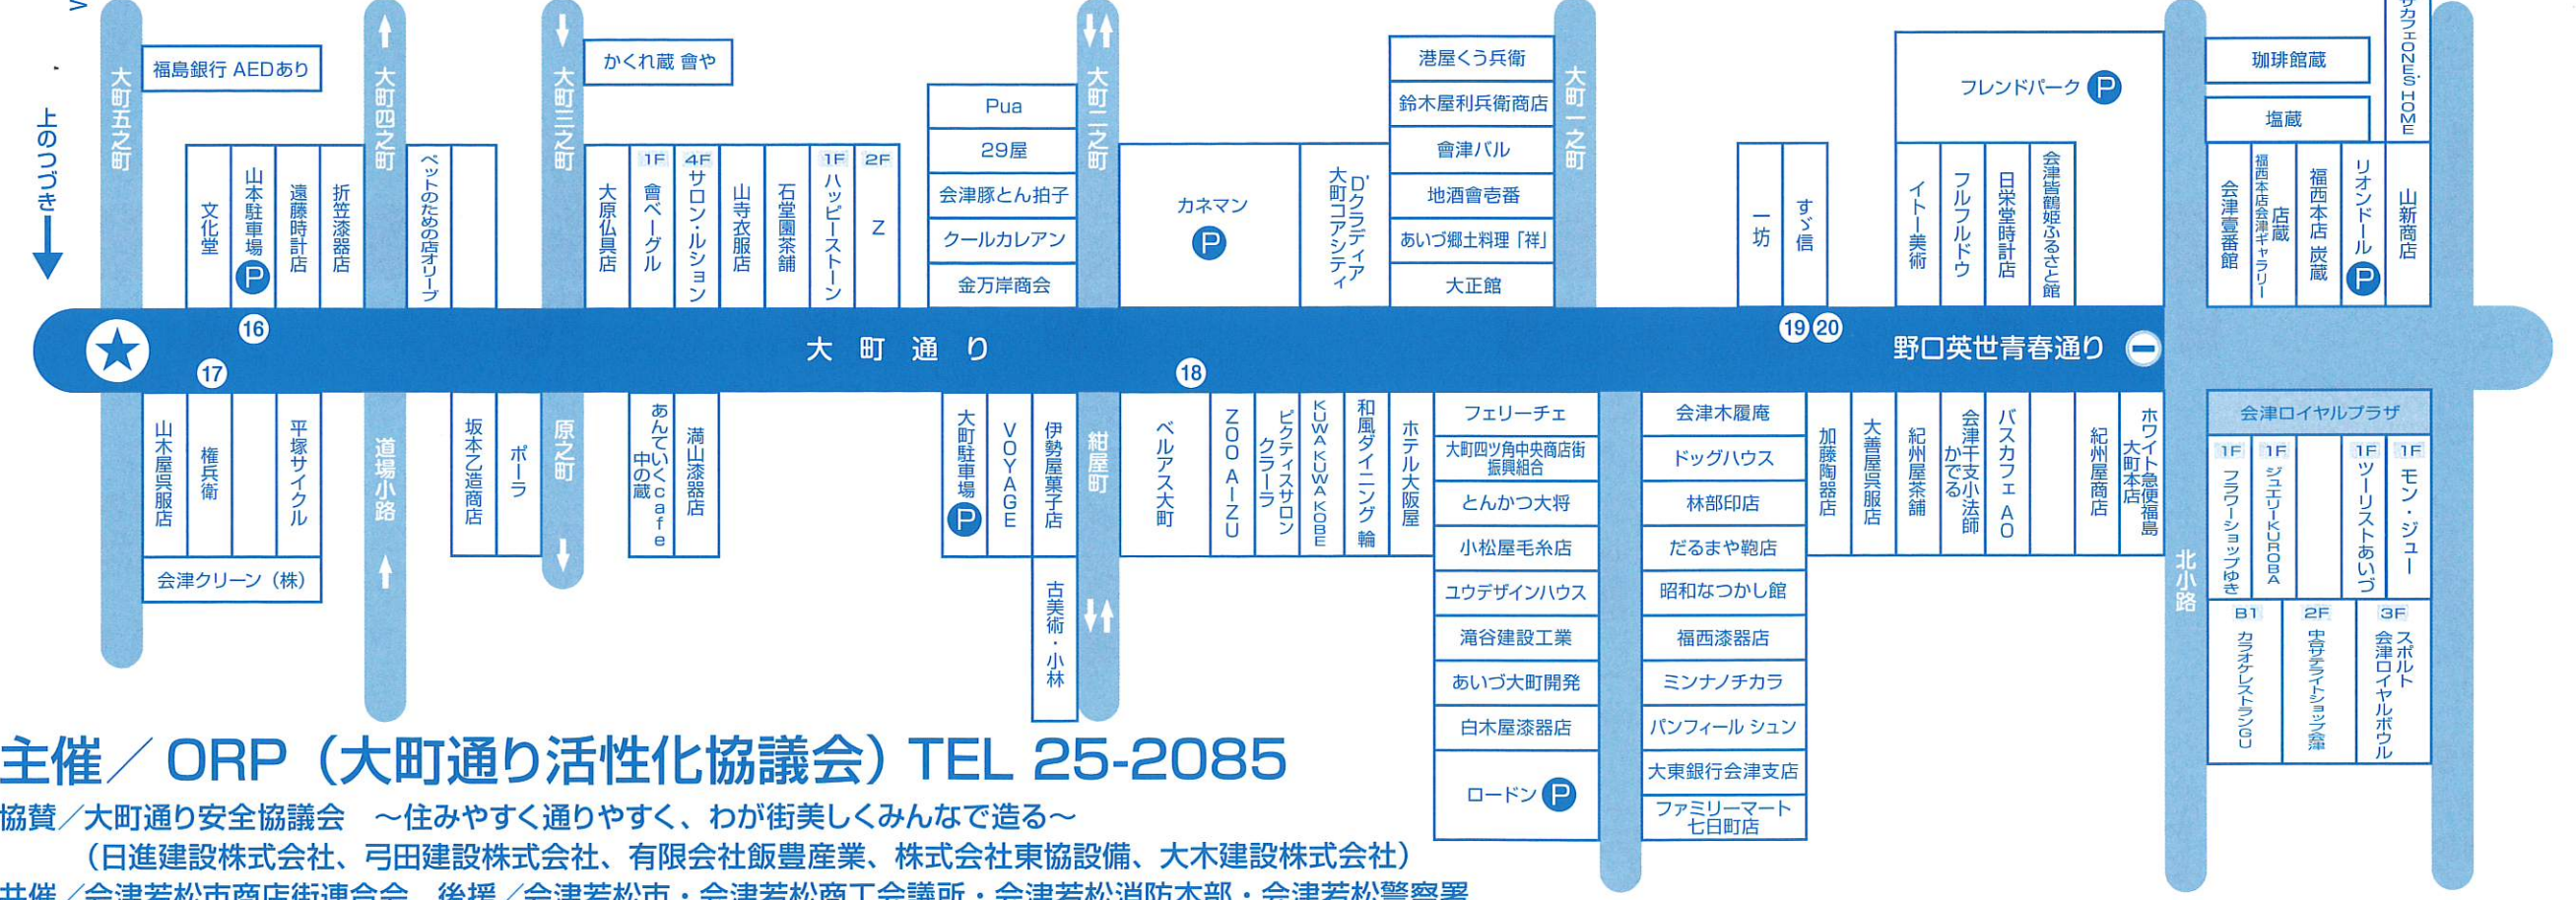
上のつづき

大町五之町
福島銀行 AEDあり
大町四之町
大町三之町
かくれ蔵 會や
大町二之町
大町一之町

文化堂
山本駐車場 P
遠藤時計店
折笠漆器店
ペットのための店オリーブ
大原仏具店
1F 會ベーグル
4F サロン・ルション
山寺衣服店
石堂園茶舗
1F ハッピーストーン
2F Z
Pua
29屋
会津豚とん拍子
クールカレアン
金万岸商会
カネマン P
D'クラディア大町コアシティ
港屋くう兵衛
鈴木屋利兵衛商店
會津バル
地酒會壱番
あいづ郷土料理「祥」
大正館
一坊
すゞ信
フレンドパーク P
イトー美術
フルフルドウ
日栄堂時計店
会津鶴姫ふるさと館
珈琲館蔵
塩蔵
カフェONE'S HOME
会津壹番館
福西本店会津ギャラリー 店蔵
福西本店 炭蔵
リオンドール P
山新商店

16
17
大町通り
18
19 20
野口英世青春通り

山木屋呉服店
権兵衛
平塚サイクル
会津クリーン（株）
道場小路
坂本乙造商店
ポーラ
原之町
あんていくcafe 中の蔵
満山漆器店
大町駐車場 P
VOYAGE
伊勢屋菓子店
古美術・小林
紺屋町
ベルアス大町
ZOO AIZU
ピクティスサロンクラーラ
KUWA KUWA KOBE
和風ダイニング輪
ホテル大阪屋
フェリーチェ
大町四ツ角中央商店街振興組合
とんかつ大将
小松屋毛糸店
ユウデザインハウス
滝谷建設工業
あいづ大町開発
白木屋漆器店
ロードン P
会津木履庵
ドッグハウス
林部印店
だるまや鞄店
昭和なつかし館
福西漆器店
ミンナノチカラ
パンフィール シュン
大東銀行会津支店
ファミリーマート七日町店
加藤陶器店
大善屋呉服店
紀州屋茶舗
会津干支小法師かでる
バスカフェ AO
紀州屋商店
ホワイト急便福島大町本店
北小路
会津ロイヤルプラザ
1F フラワーショップゆき
1F ジュエリーKUROBA
1F ツーリストあいづ
1F モン・ジュー
B1 カラオケレストランGU
2F 中合サテライトショップ會
3F スポルト会津ロイヤルボウル

主催／ORP（大町通り活性化協議会）TEL 25-2085
協賛／大町通り安全協議会 ～住みやすく通りやすく、わが街美しくみんなで造る～
（日進建設株式会社、弓田建設株式会社、有限会社飯豊産業、株式会社東協設備、大木建設株式会社）
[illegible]